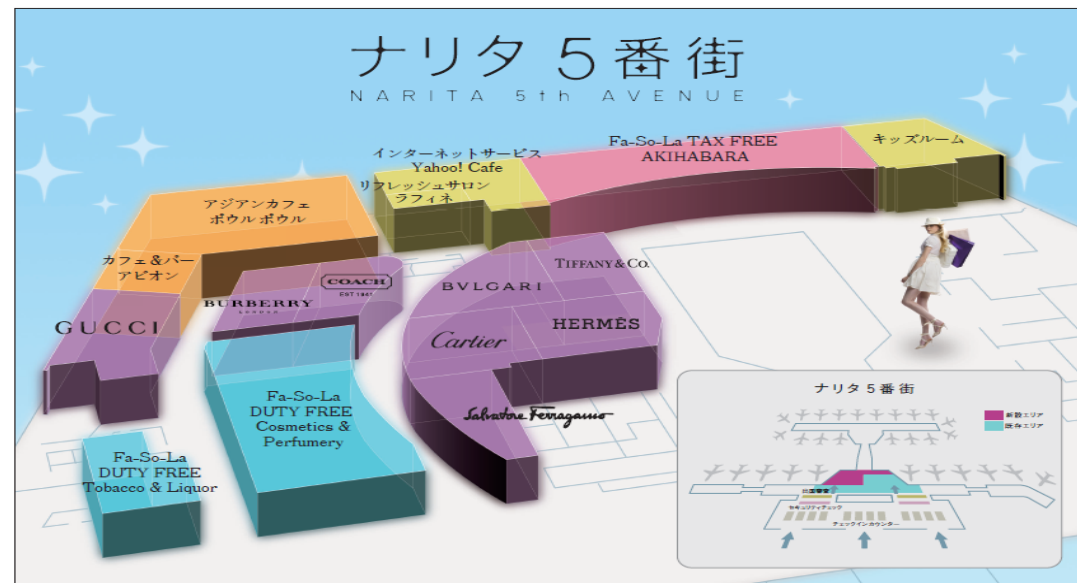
ナリタ５番街
NARITA 5th AVENUE

インターネットサービス
Yahoo! Cafe

Fa-So-La TAX FREE
AKIHABARA

キッズルーム

リフレッシュサロン
ラフィネ

アジアンカフェ
ボウルボウル

カフェ＆バー
アピオン

COACH
EST. 1941

BURBERRY
LONDON

GUCCI

BVLGARI

TIFFANY & CO.

HERMÈS

Cartier

Salvatore Ferragamo

Fa-So-La
DUTY FREE
Cosmetics &
Perfumery

Fa-So-La
DUTY FREE
Tobacco & Liquor

ナリタ５番街
新設エリア
既存エリア
出国審査
セキュリティチェック
チェックインカウンター